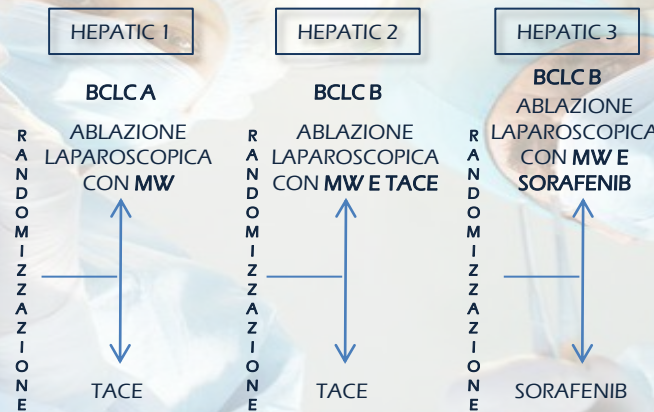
HEPATIC 1

BCLC A

RANDOMIZZAZIONE

ABLAZIONE LAPAROSCOPICA CON MW

TACE

HEPATIC 2

BCLC B

RANDOMIZZAZIONE

ABLAZIONE LAPAROSCOPICA CON MW E TACE

TACE

HEPATIC 3

BCLC B

RANDOMIZZAZIONE

ABLAZIONE LAPAROSCOPICA CON MW E SORAFENIB

SORAFENIB